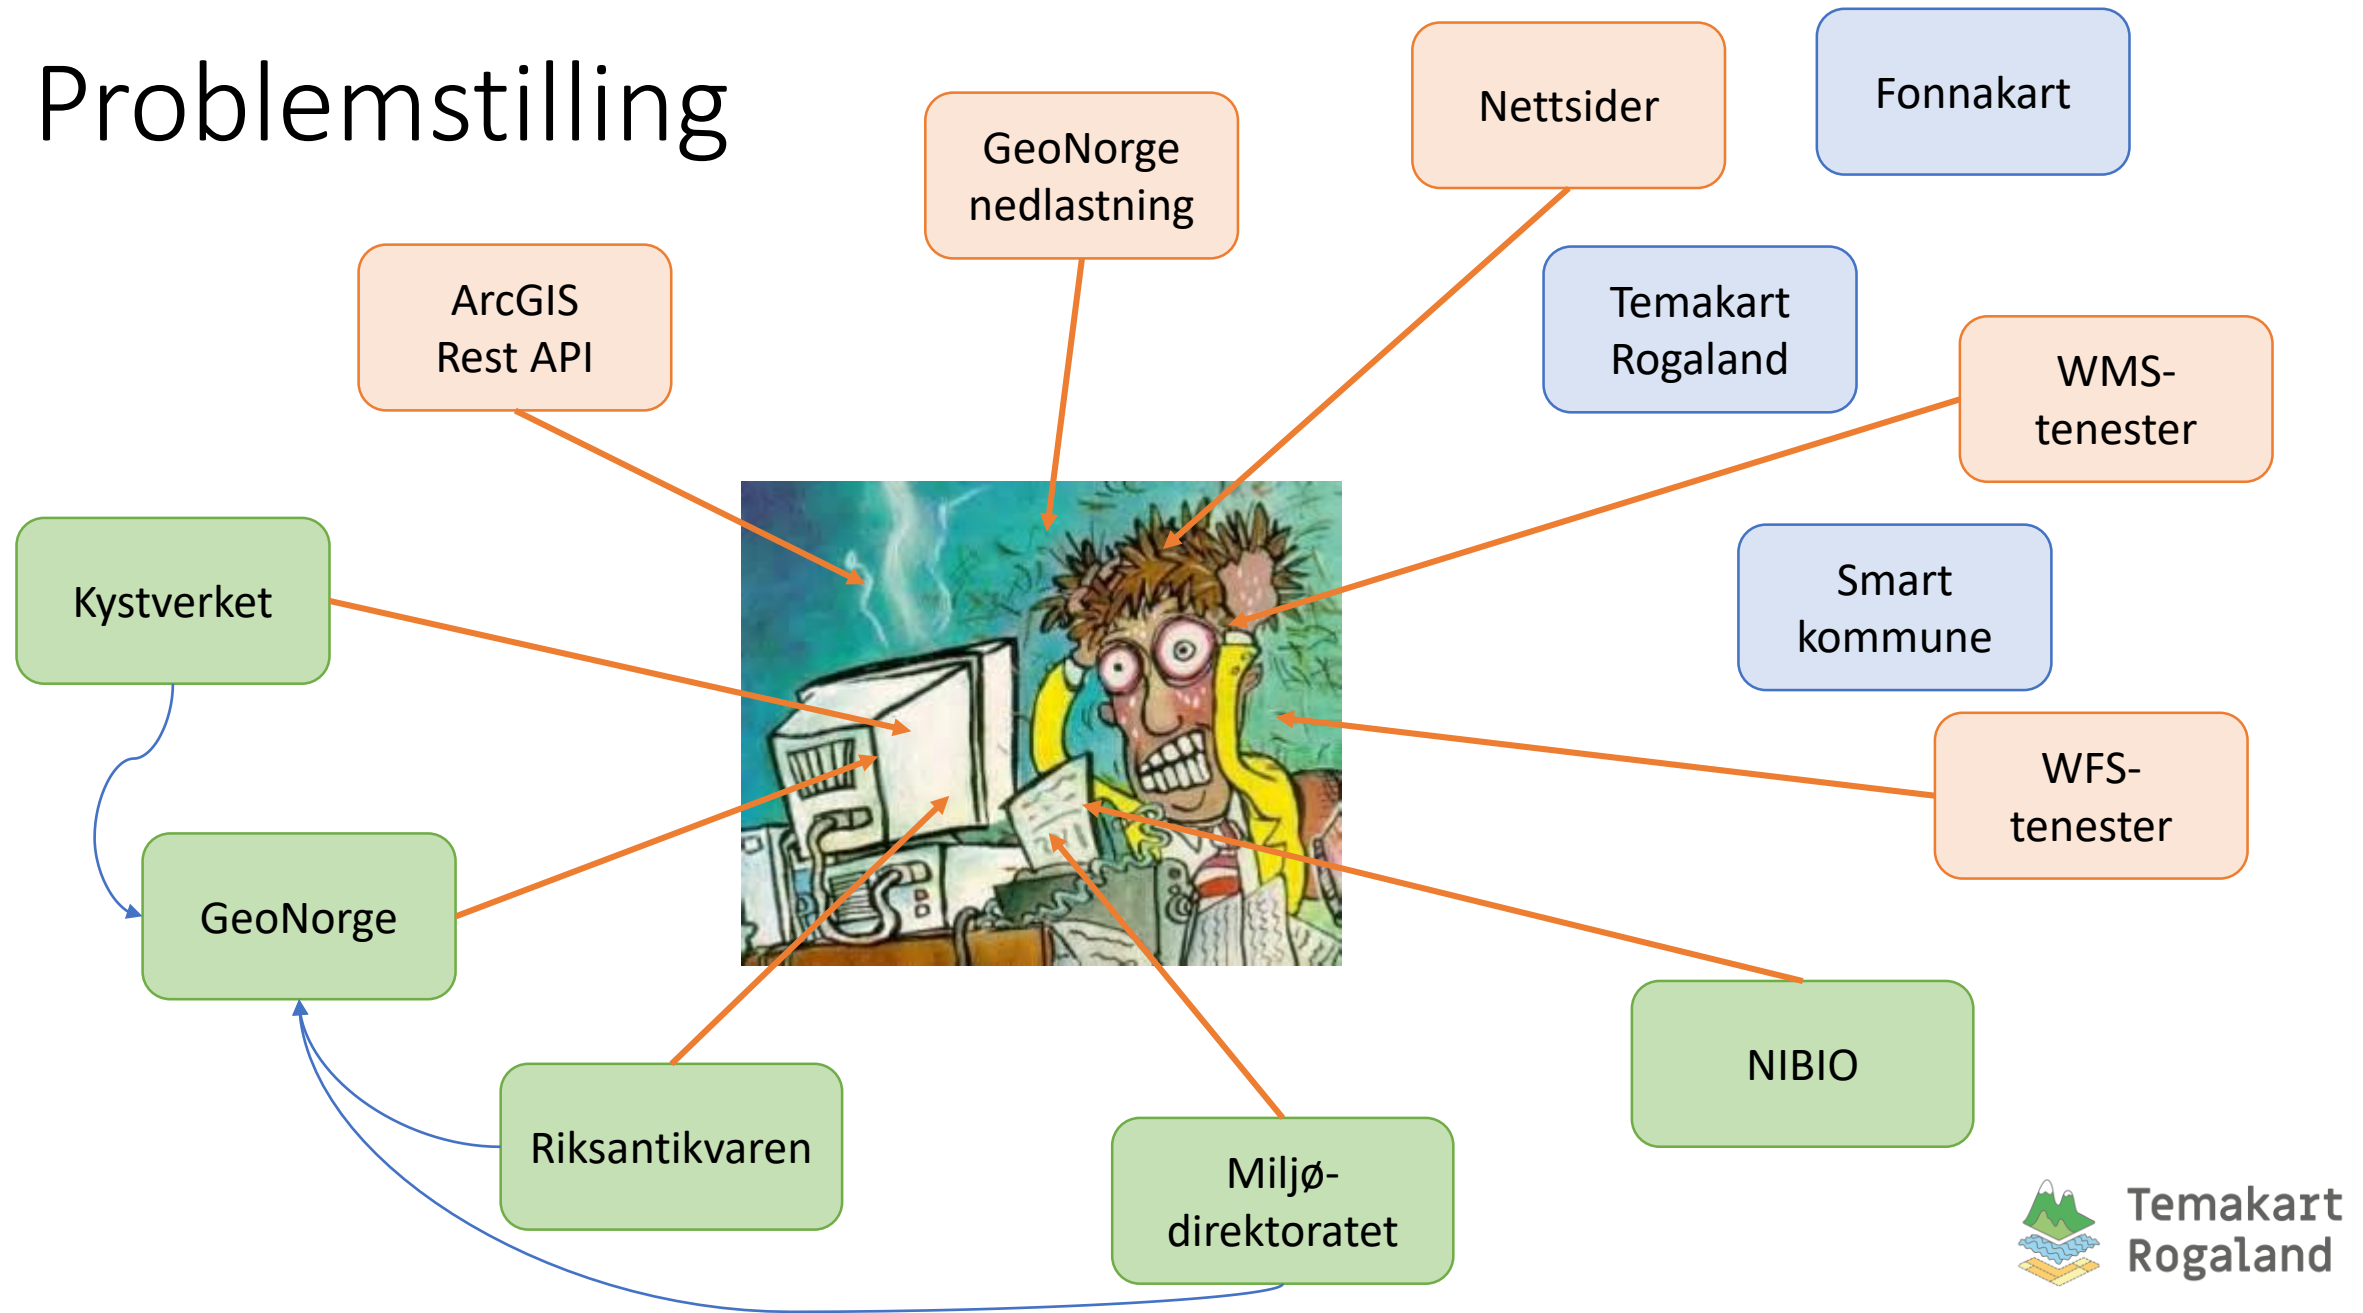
Problemstilling

GeoNorge nedlastning

Nettsider

Fonnakart

ArcGIS Rest API

Temakart Rogaland

WMS-tenester

Kystverket

Smart kommune

WFS-tenester

GeoNorge

NIBIO

Riksantikvaren

Miljø-direktoratet

Temakart Rogaland